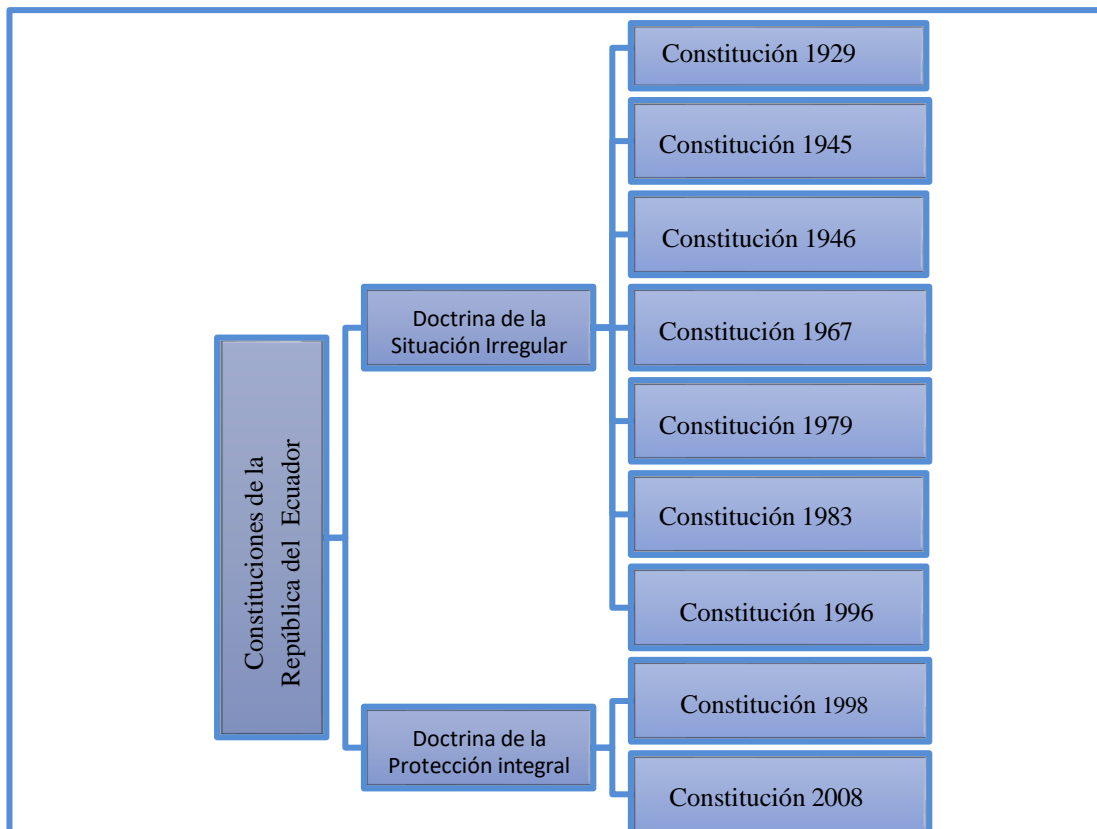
Constituciones de la República del Ecuador

Doctrina de la Situación Irregular

Constitución 1929

Constitución 1945

Constitución 1946

Constitución 1967

Constitución 1979

Constitución 1983

Constitución 1996

Doctrina de la Protección integral

Constitución 1998

Constitución 2008